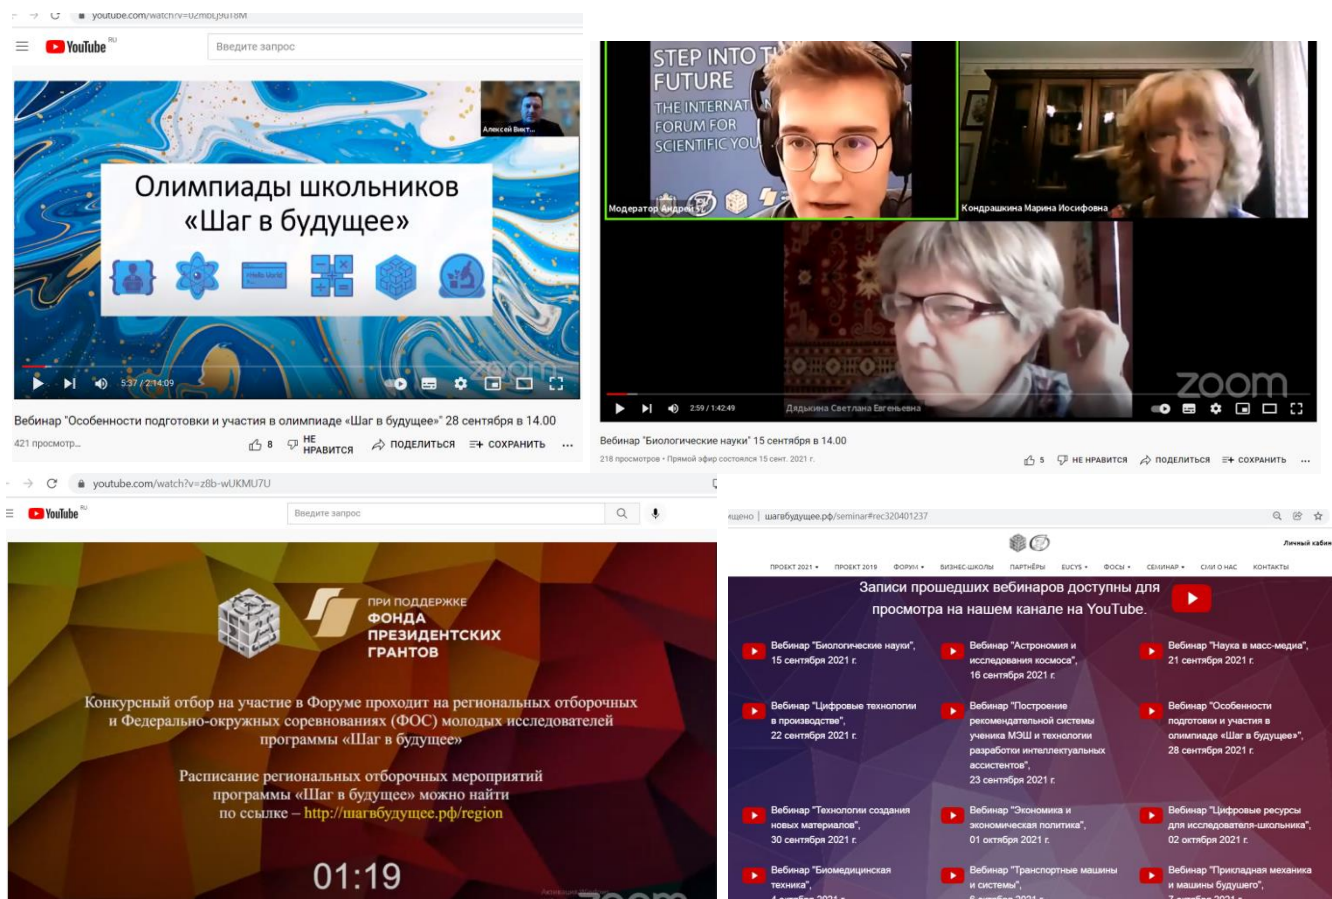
youtube.com/watch?v=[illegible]

YouTube RU

Введите запрос

Алексей Викт...

Олимпиады школьников «Шаг в будущее»

5:37 / 2:14:09

zoom

Вебинар "Особенности подготовки и участия в олимпиаде «Шаг в будущее»" 28 сентября в 14.00

421 просмотр...

8 НЕ НРАВИТСЯ ПОДЕЛИТЬСЯ СОХРАНИТЬ ...

STEP INTO T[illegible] FUTURE THE INTERNATI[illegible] FORUM FOR SCIENTIFIC YOU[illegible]

Модератор Андрей

Кондрашкина Марина Иосифовна

Дядькина Светлана Евгеньевна

zoom

2:59 / 1:42:49

Вебинар "Биологические науки" 15 сентября в 14.00

218 просмотров • Прямой эфир состоялся 15 сент. 2021 г.

5 НЕ НРАВИТСЯ ПОДЕЛИТЬСЯ СОХРАНИТЬ ...

youtube.com/watch?v=z8b-wUKMU7U

YouTube RU

Введите запрос

ПРИ ПОДДЕРЖКЕ ФОНДА ПРЕЗИДЕНТСКИХ ГРАНТОВ

Конкурсный отбор на участие в Форуме проходит на региональных отборочных и Федерально-окружных соревнованиях (ФОС) молодых исследователей программы «Шаг в будущее»

Расписание региональных отборочных мероприятий программы «Шаг в будущее» можно найти по ссылке – http://шагвбудущее.рф/region

01:19

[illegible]щено | шагвбудущее.рф/seminar#rec320401237

Личный кабин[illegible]

ПРОЕКТ 2021 ПРОЕКТ 2019 ФОРУМ БИЗНЕС-ШКОЛЫ ПАРТНЁРЫ EUCYS ФОСЫ СЕМИНАР СМИ О НАС КОНТАКТЫ

Записи прошедших вебинаров доступны для просмотра на нашем канале на YouTube.

Вебинар "Биологические науки", 15 сентября 2021 г.

Вебинар "Астрономия и исследования космоса", 16 сентября 2021 г.

Вебинар "Наука в масс-медиа", 21 сентября 2021 г.

Вебинар "Цифровые технологии в производстве", 22 сентября 2021 г.

Вебинар "Построение рекомендательной системы ученика МЭШ и технологии разработки интеллектуальных ассистентов", 23 сентября 2021 г.

Вебинар "Особенности подготовки и участия в олимпиаде «Шаг в будущее»", 28 сентября 2021 г.

Вебинар "Технологии создания новых материалов", 30 сентября 2021 г.

Вебинар "Экономика и экономическая политика", 01 октября 2021 г.

Вебинар "Цифровые ресурсы для исследователя-школьника", 02 октября 2021 г.

Вебинар "Биомедицинская техника", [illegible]

Вебинар "Транспортные машины и системы", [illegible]

Вебинар "Прикладная механика и машины будущего", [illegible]